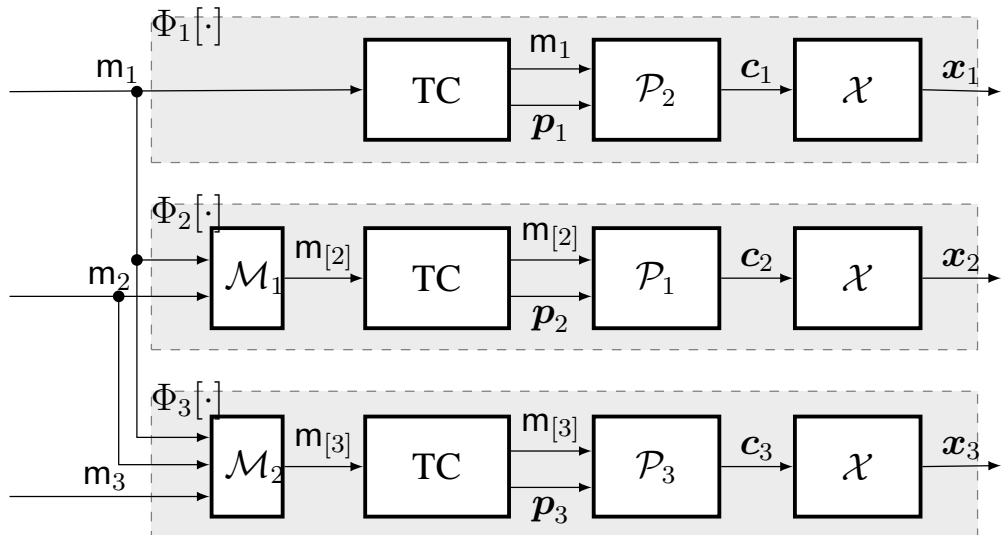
$\Phi_1[\cdot]$

$\mathsf{m}_1$

TC

$\mathsf{m}_1$

$\boldsymbol{p}_1$

$\mathcal{P}_2$

$\boldsymbol{c}_1$

$\mathcal{X}$

$\boldsymbol{x}_1$

$\Phi_2[\cdot]$

$\mathsf{m}_2$

$\mathcal{M}_1$

$\mathsf{m}_{[2]}$

TC

$\mathsf{m}_{[2]}$

$\boldsymbol{p}_2$

$\mathcal{P}_1$

$\boldsymbol{c}_2$

$\mathcal{X}$

$\boldsymbol{x}_2$

$\Phi_3[\cdot]$

$\mathsf{m}_3$

$\mathcal{M}_2$

$\mathsf{m}_{[3]}$

TC

$\mathsf{m}_{[3]}$

$\boldsymbol{p}_3$

$\mathcal{P}_3$

$\boldsymbol{c}_3$

$\mathcal{X}$

$\boldsymbol{x}_3$